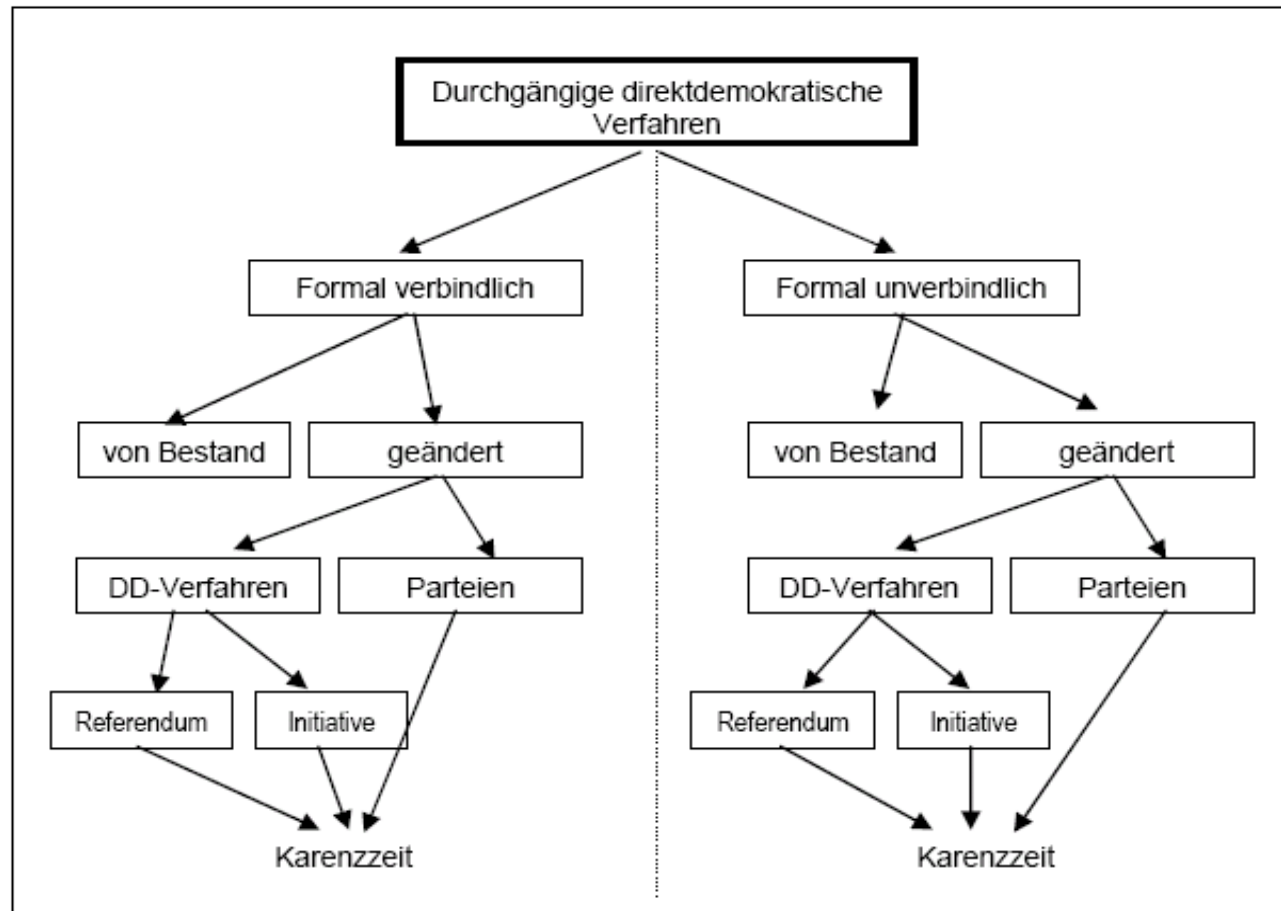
Durchgängige direktdemokratische Verfahren

Formal verbindlich

von Bestand

geändert

DD-Verfahren

Parteien

Referendum

Initiative

Karenzzeit

Formal unverbindlich

von Bestand

geändert

DD-Verfahren

Parteien

Referendum

Initiative

Karenzzeit